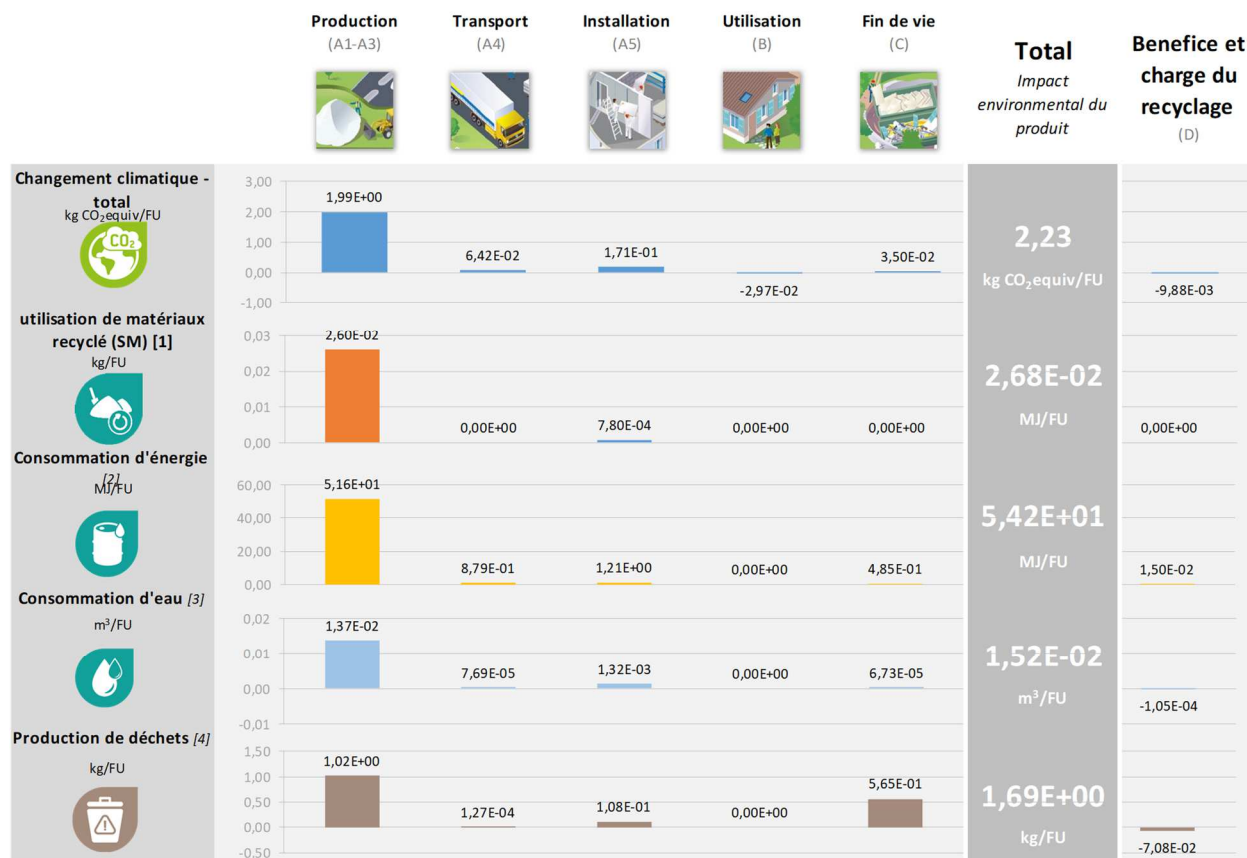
Production
(A1-A3)

Transport
(A4)

Installation
(A5)

Utilisation
(B)

Fin de vie
(C)

Total
Impact environmental du produit

Benefice et charge du recyclage
(D)

Changement climatique - total
kg $CO_2$equiv/FU

$CO_2$

3,00
2,00
1,00
0,00
-1,00

1,99E+00
6,42E-02
1,71E-01
-2,97E-02
3,50E-02

2,23
kg $CO_2$equiv/FU

-9,88E-03

utilisation de matériaux recyclé (SM) [1]
kg/FU

0,03
0,02
0,01
0,00

2,60E-02
0,00E+00
7,80E-04
0,00E+00
0,00E+00

2,68E-02
MJ/FU

0,00E+00

Consommation d'énergie [2]
MJ/FU

60,00
40,00
20,00
0,00

5,16E+01
8,79E-01
1,21E+00
0,00E+00
4,85E-01

5,42E+01
MJ/FU

1,50E-02

Consommation d'eau [3]
$m^3$/FU

0,02
0,01
0,00
-0,01

1,37E-02
7,69E-05
1,32E-03
0,00E+00
6,73E-05

1,52E-02
$m^3$/FU

-1,05E-04

Production de déchets [4]
kg/FU

1,50
1,00
0,50
0,00
-0,50

1,02E+00
1,27E-04
1,08E-01
0,00E+00
5,65E-01

1,69E+00
kg/FU

-7,08E-02